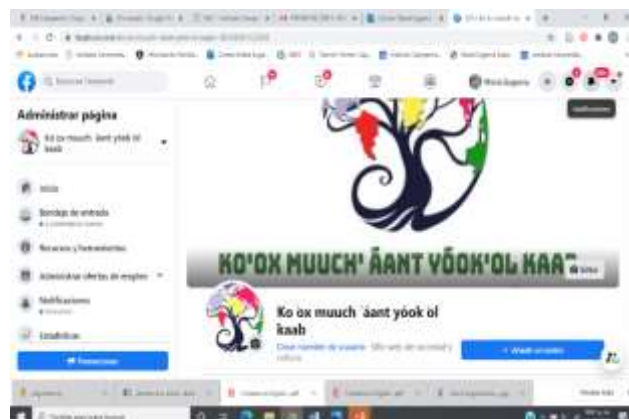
Administrar página

Ko ox muuch ´áant yóok ol kaab

Inicio

Bandeja de entrada

Recursos y herramientas

Administrar ofertas de empleo

Notificaciones

Estadísticas

Promocionar

KO'OX MUUCH' ÁANT YÓOK'OL KAA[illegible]

Editar

Ko ox muuch ´áant yóok ol kaab

Crear nombre de usuario

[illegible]

María Eugenia

Notificaciones